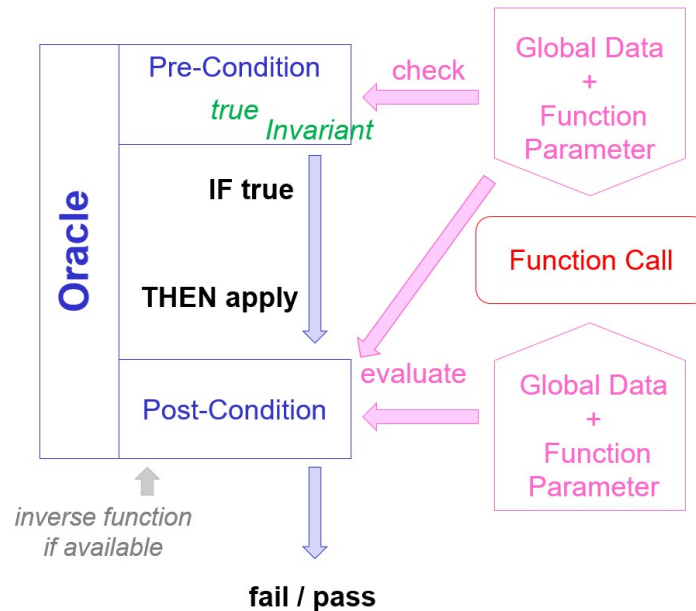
Oracle

Pre-Condition

true

Invariant

check

Global Data
+
Function
Parameter

IF true

THEN apply

Function Call

evaluate

Post-Condition

Global Data
+
Function
Parameter

inverse function
if available

fail / pass